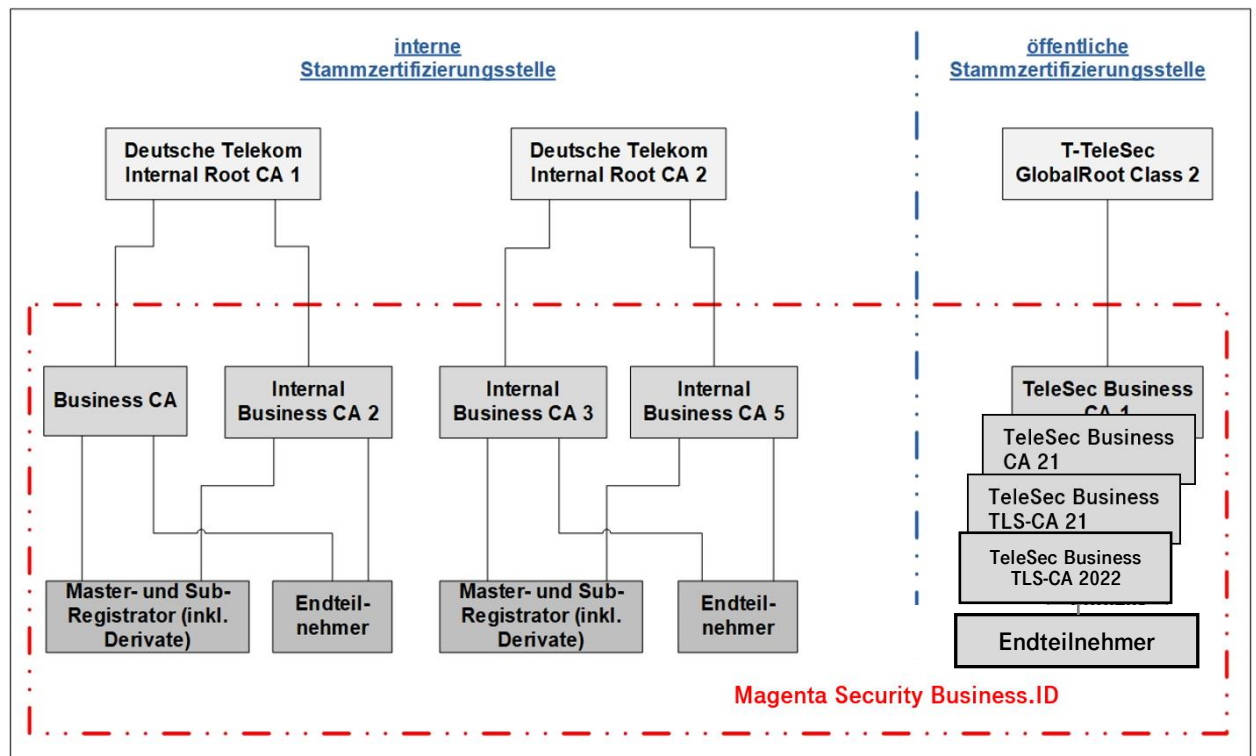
interne
Stammzertifizierungsstelle

öffentliche
Stammzertifizierungsstelle

Deutsche Telekom
Internal Root CA 1

Deutsche Telekom
Internal Root CA 2

T-TeleSec
GlobalRoot Class 2

Business CA

Internal
Business CA 2

Internal
Business CA 3

Internal
Business CA 5

TeleSec Business
CA 1

TeleSec Business
CA 21

TeleSec Business
TLS-CA 21

TeleSec Business
TLS-CA 2022

Master- und Sub-Registrator (inkl. Derivate)

Endteilnehmer

Master- und Sub-Registrator (inkl. Derivate)

Endteilnehmer

Endteilnehmer

Magenta Security Business.ID